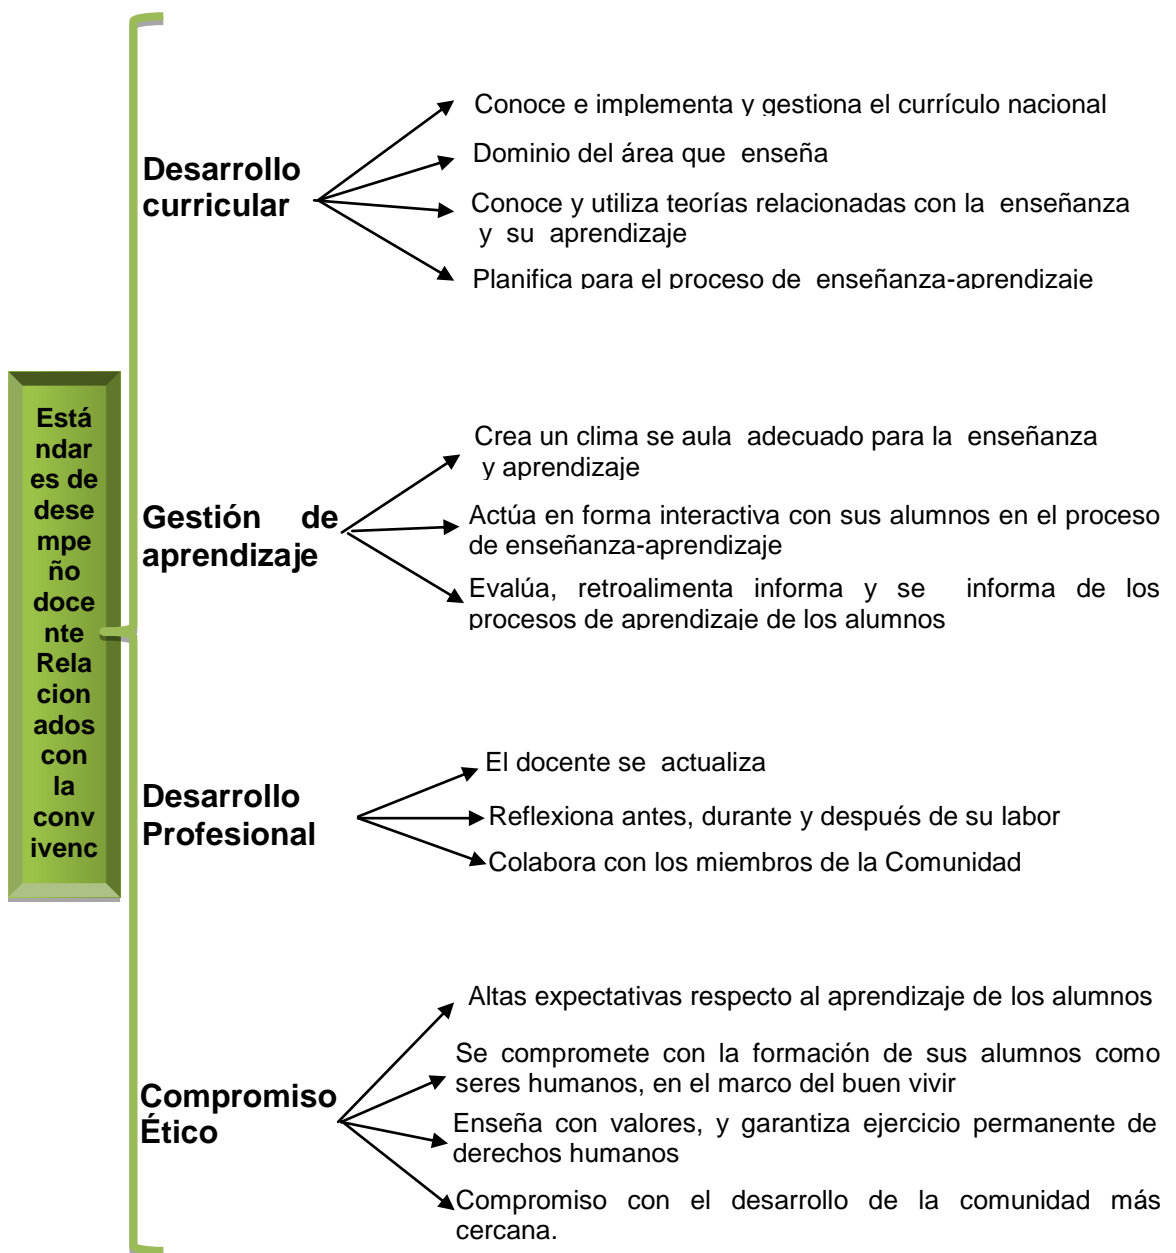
Estándares de desempeño docente Relacionados con la convivenc

Desarrollo curricular

Conoce e implementa y gestiona el currículo nacional

Dominio del área que enseña

Conoce y utiliza teorías relacionadas con la enseñanza y su aprendizaje

Planifica para el proceso de enseñanza-aprendizaje

Gestión de aprendizaje

Crea un clima se aula adecuado para la enseñanza y aprendizaje

Actúa en forma interactiva con sus alumnos en el proceso de enseñanza-aprendizaje

Evalúa, retroalimenta informa y se informa de los procesos de aprendizaje de los alumnos

Desarrollo Profesional

El docente se actualiza

Reflexiona antes, durante y después de su labor

Colabora con los miembros de la Comunidad

Compromiso Ético

Altas expectativas respecto al aprendizaje de los alumnos

Se compromete con la formación de sus alumnos como seres humanos, en el marco del buen vivir

Enseña con valores, y garantiza ejercicio permanente de derechos humanos

Compromiso con el desarrollo de la comunidad más cercana.